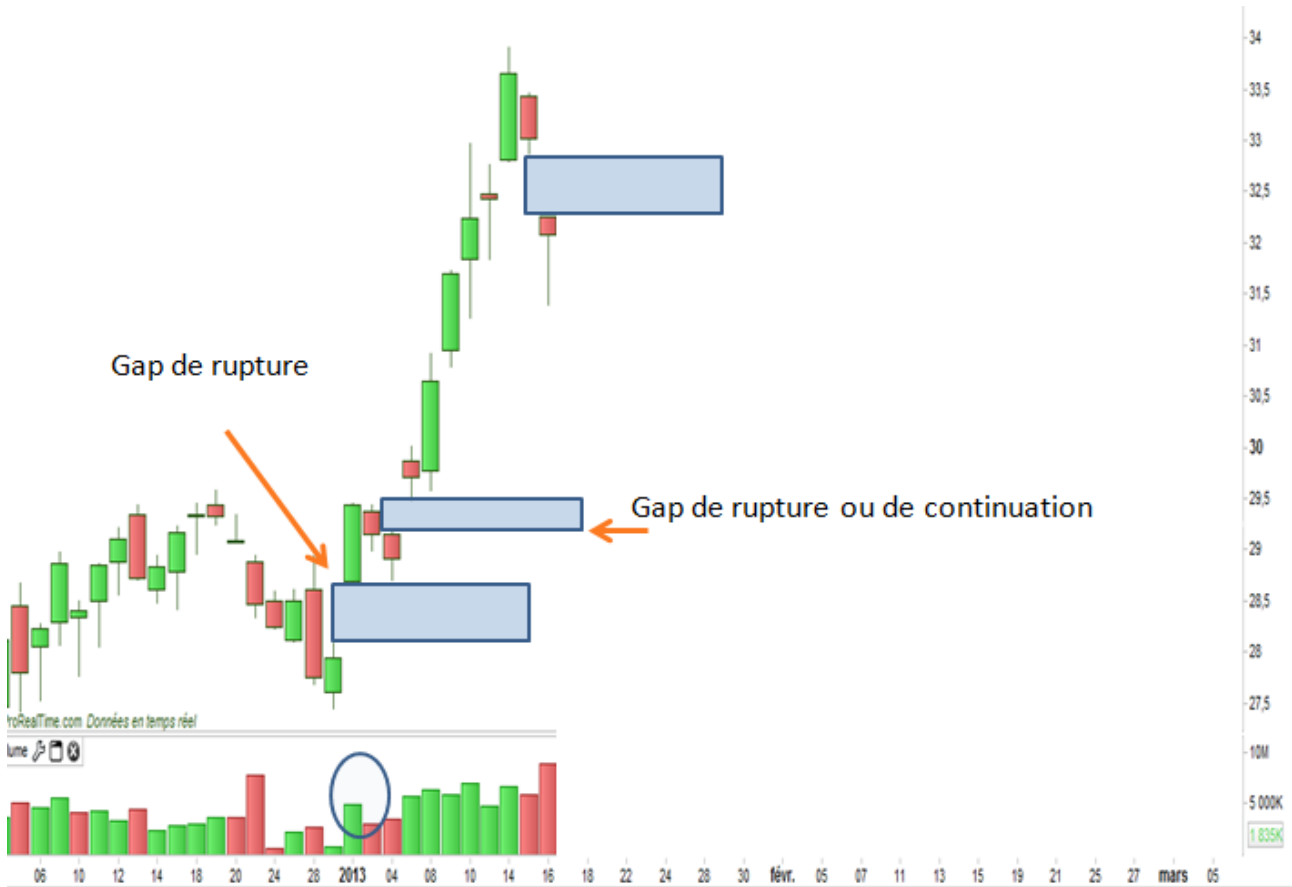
Gap de rupture

Gap de rupture ou de continuation

roRealTime.com Données en temps réel

lume

34
33,5
33
32,5
32
31,5
31
30,5
30
29,5
29
28,5
28
27,5

10M
5 000K
1 835K

06 10 12 14 18 20 24 28 2013 04 08 10 14 16 18 22 24 28 30 févr. 05 07 11 13 15 19 21 25 27 mars 05